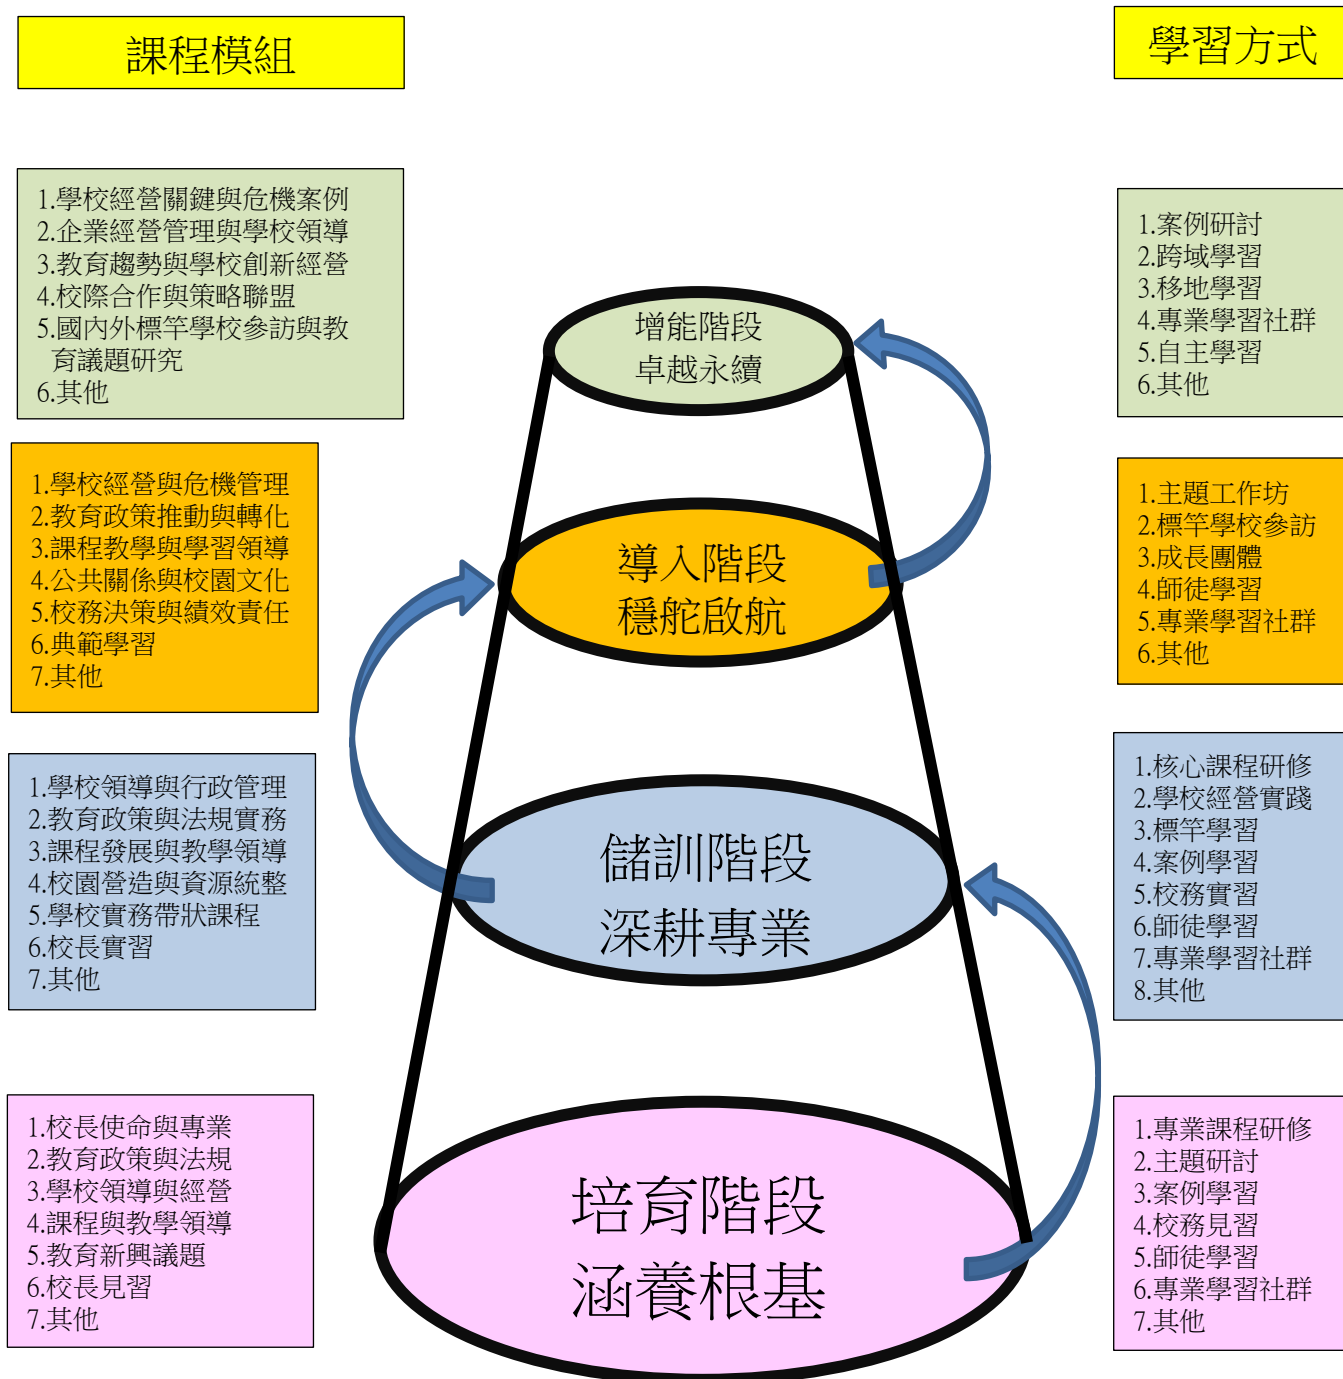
課程模組

學習方式

1.學校經營關鍵與危機案例
2.企業經營管理與學校領導
3.教育趨勢與學校創新經營
4.校際合作與策略聯盟
5.國內外標竿學校參訪與教育議題研究
6.其他

增能階段
卓越永續

1.案例研討
2.跨域學習
3.移地學習
4.專業學習社群
5.自主學習
6.其他

1.學校經營與危機管理
2.教育政策推動與轉化
3.課程教學與學習領導
4.公共關係與校園文化
5.校務決策與績效責任
6.典範學習
7.其他

導入階段
穩舵啟航

1.主題工作坊
2.標竿學校參訪
3.成長團體
4.師徒學習
5.專業學習社群
6.其他

1.學校領導與行政管理
2.教育政策與法規實務
3.課程發展與教學領導
4.校園營造與資源統整
5.學校實務帶狀課程
6.校長實習
7.其他

儲訓階段
深耕專業

1.核心課程研修
2.學校經營實踐
3.標竿學習
4.案例學習
5.校務實習
6.師徒學習
7.專業學習社群
8.其他

1.校長使命與專業
2.教育政策與法規
3.學校領導與經營
4.課程與教學領導
5.教育新興議題
6.校長見習
7.其他

培育階段
涵養根基

1.專業課程研修
2.主題研討
3.案例學習
4.校務見習
5.師徒學習
6.專業學習社群
7.其他